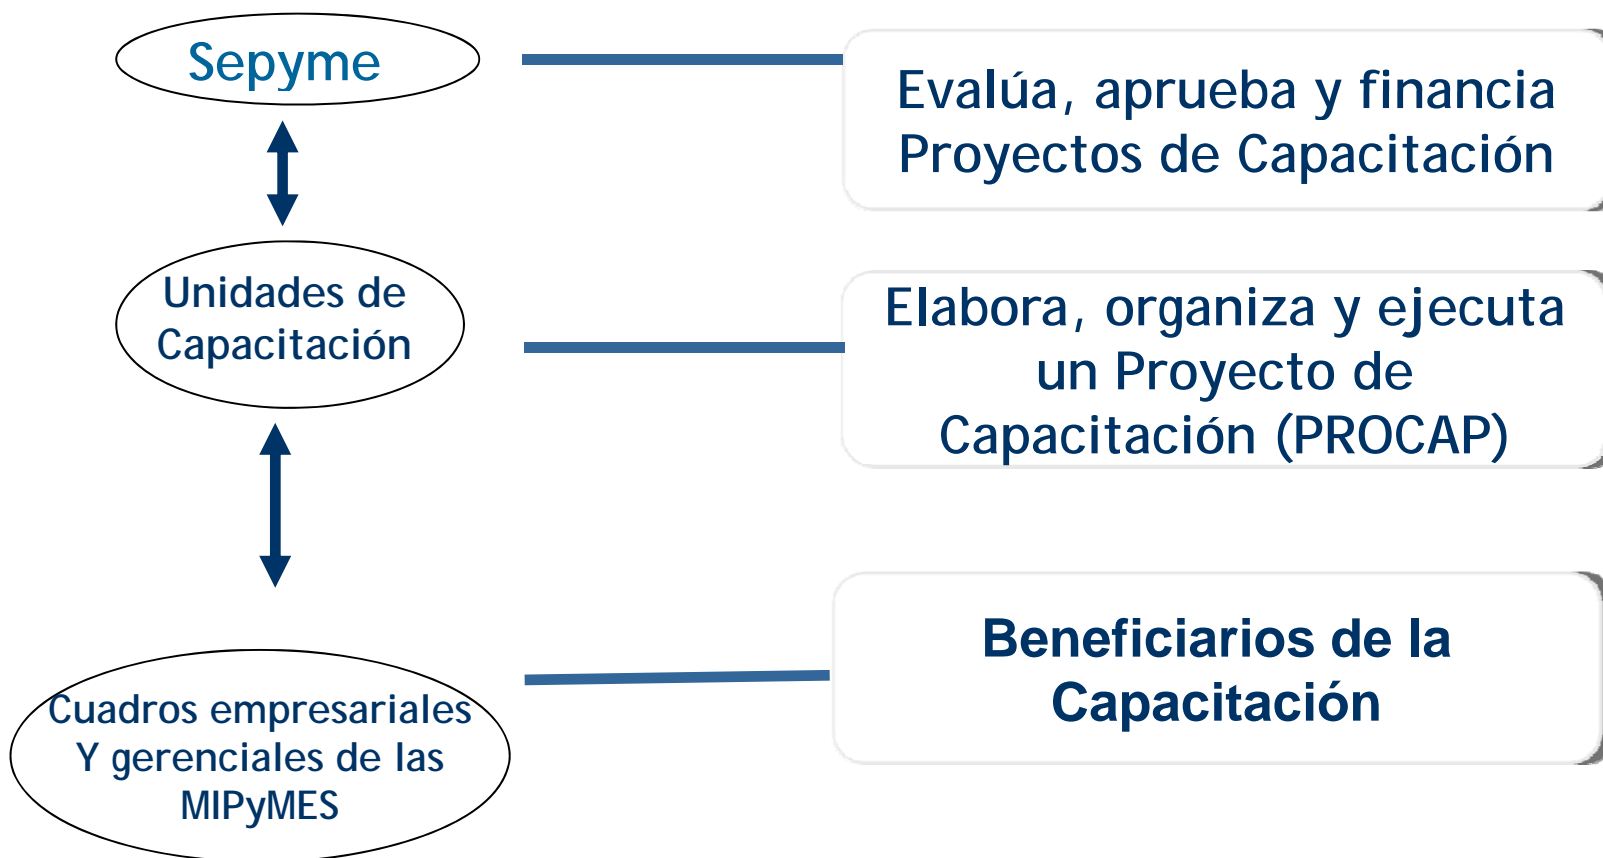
Sepyme

Evalúa, aprueba y financia Proyectos de Capacitación

Unidades de Capacitación

Elabora, organiza y ejecuta un Proyecto de Capacitación (PROCAP)

Cuadros empresariales Y gerenciales de las MIPyMES

Beneficiarios de la Capacitación